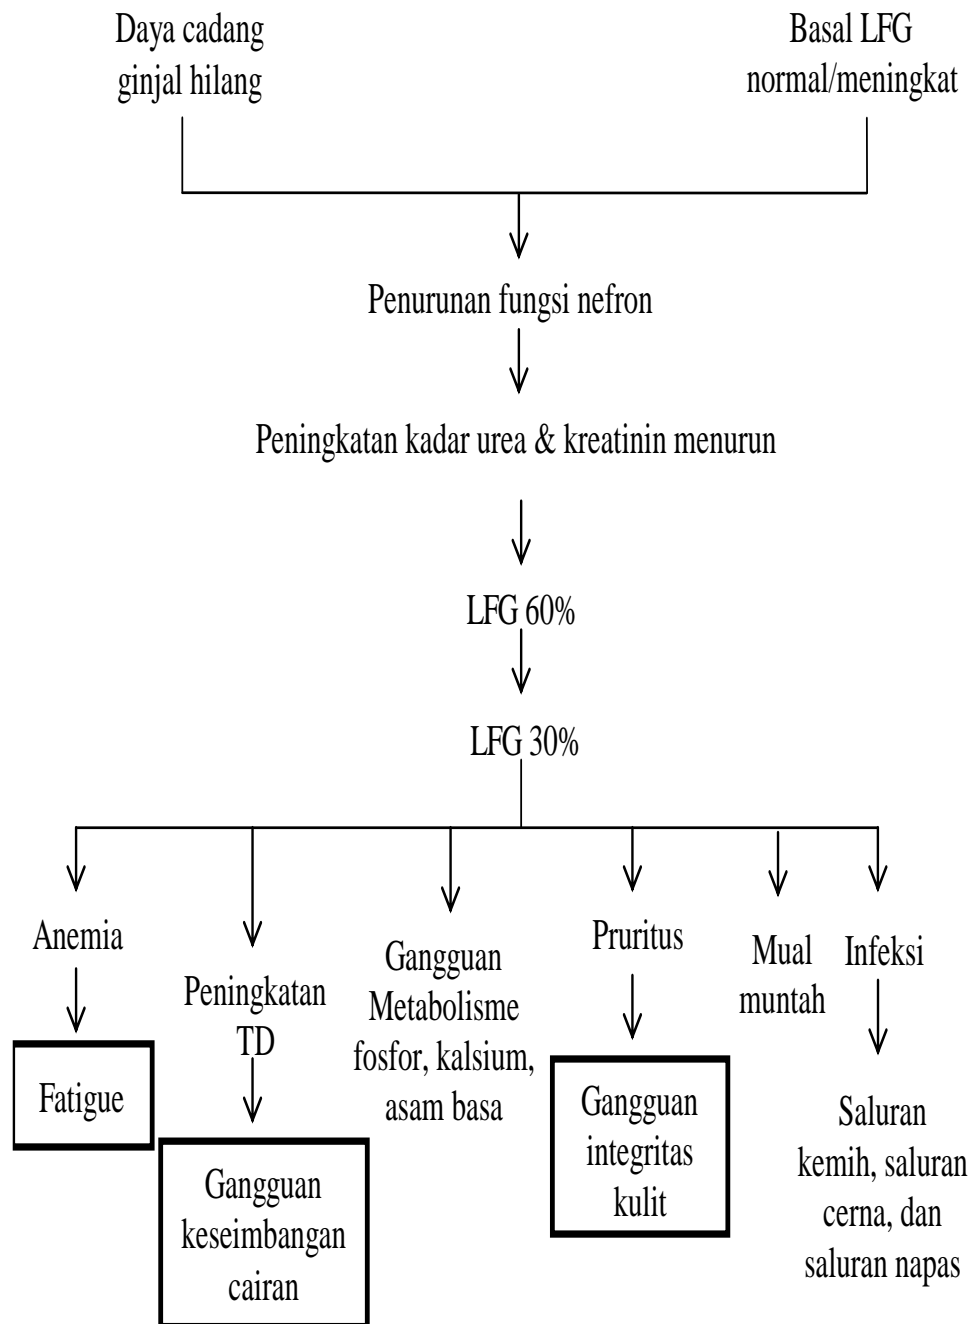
Daya cadang ginjal hilang

Basal LFG normal/meningkat

Penurunan fungsi nefron

Peningkatan kadar urea & kreatinin menurun

LFG 60%

LFG 30%

Anemia

Fatigue

Peningkatan TD

Gangguan keseimbangan cairan

Gangguan Metabolisme fosfor, kalsium, asam basa

Pruritus

Gangguan integritas kulit

Mual muntah

Infeksi

Saluran kemih, saluran cerna, dan saluran napas